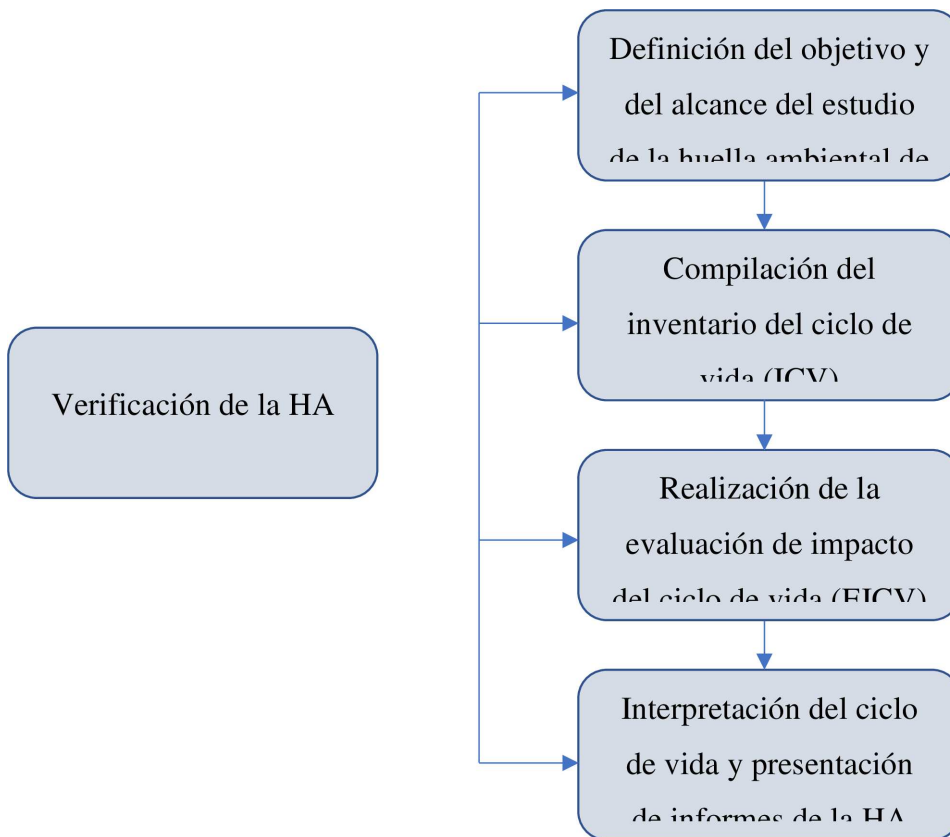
Verificación de la HA

Definición del objetivo y del alcance del estudio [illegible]

Compilación del inventario del ciclo de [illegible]

Realización de la evaluación de impacto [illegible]

Interpretación del ciclo de vida y presentación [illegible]